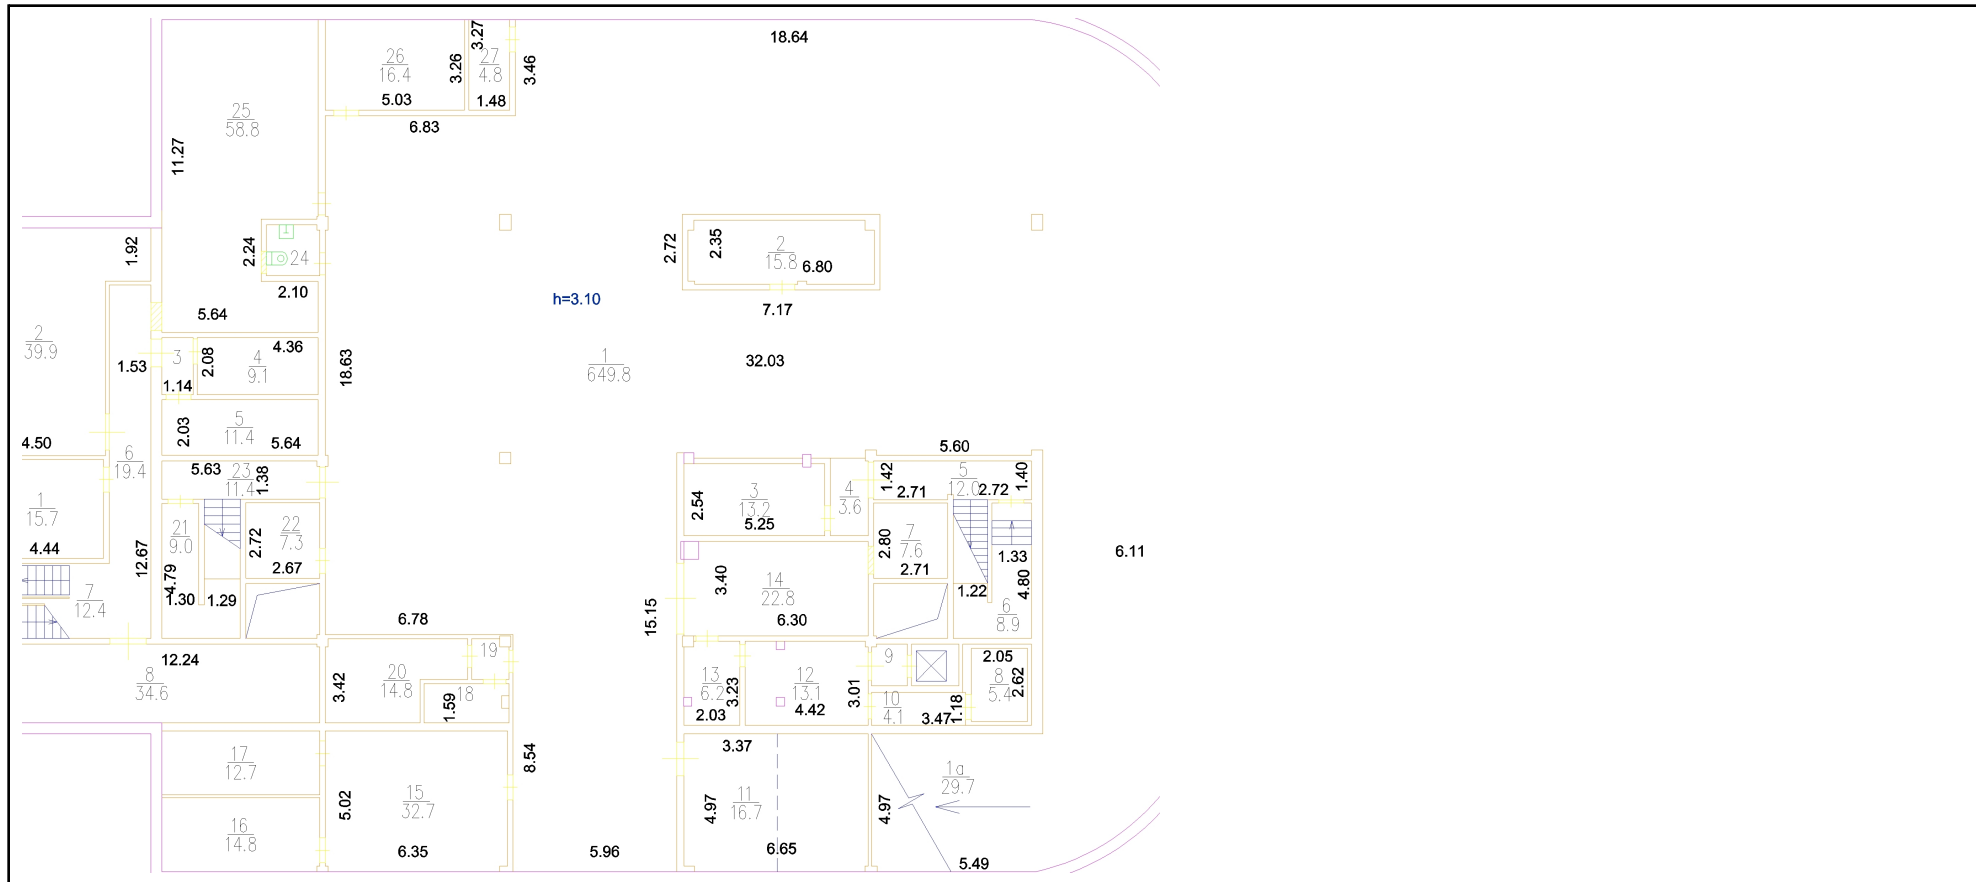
18.64
3.27
$\frac{26}{16.4}$
3.26
$\frac{27}{4.8}$
3.46
5.03
1.48
6.83
$\frac{25}{58.8}$
11.27
2.72
2.35
$\frac{2}{15.8}$
6.80
1.92
2.24
24
2.10
h=3.10
7.17
5.64
$\frac{2}{39.9}$
3
2.08
$\frac{4}{9.1}$
4.36
18.63
$\frac{1}{649.8}$
32.03
1.53
1.14
2.03
$\frac{5}{11.4}$
5.64
4.50
$\frac{6}{19.4}$
5.63
$\frac{23}{11.4}$
1.38
5.60
$\frac{1}{15.7}$
$\frac{21}{9.0}$
2.72
$\frac{22}{7.3}$
2.54
$\frac{3}{13.2}$
5.25
$\frac{4}{3.6}$
1.42
2.71
$\frac{5}{12.0}$
2.72
1.40
4.44
12.67
2.67
2.80
$\frac{7}{7.6}$
2.71
1.33
6.11
4.79
1.30
1.29
$\frac{7}{12.4}$
3.40
$\frac{14}{22.8}$
6.30
1.22
4.80
15.15
$\frac{6}{8.9}$
6.78
12.24
$\frac{8}{34.6}$
3.42
$\frac{20}{14.8}$
19
18
1.59
$\frac{13}{6.2}$
3.23
2.03
$\frac{12}{13.1}$
4.42
3.01
9
2.05
$\frac{8}{5.4}$
2.62
$\frac{10}{4.1}$
3.47
1.18
$\frac{17}{12.7}$
8.54
3.37
$\frac{1a}{29.7}$
$\frac{16}{14.8}$
5.02
$\frac{15}{32.7}$
4.97
$\frac{11}{16.7}$
4.97
6.35
5.96
6.65
5.49